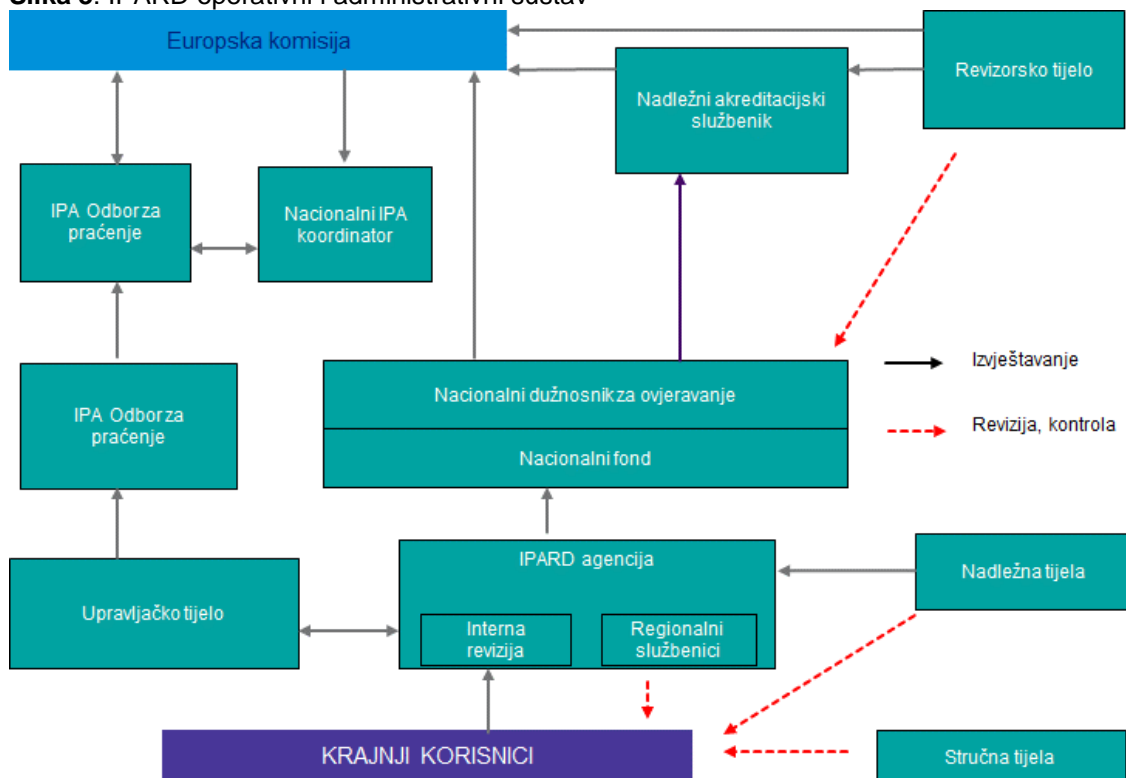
**Slika 5**: IPARD operativni i administrativni sustav

Europska komisija

Nadležni akreditacijski službenik

Revizorsko tijelo

IPA Odbor za praćenje

Nacionalni IPA koordinator

IPA Odbor za praćenje

Nacionalni dužnosnik za ovjeravanje

Nacionalni fond

Izvještavanje

Revizija, kontrola

IPARD agencija

Interna revizija

Regionalni službenici

Nadležna tijela

Upravljačko tijelo

KRAJNJI KORISNICI

Stručna tijela